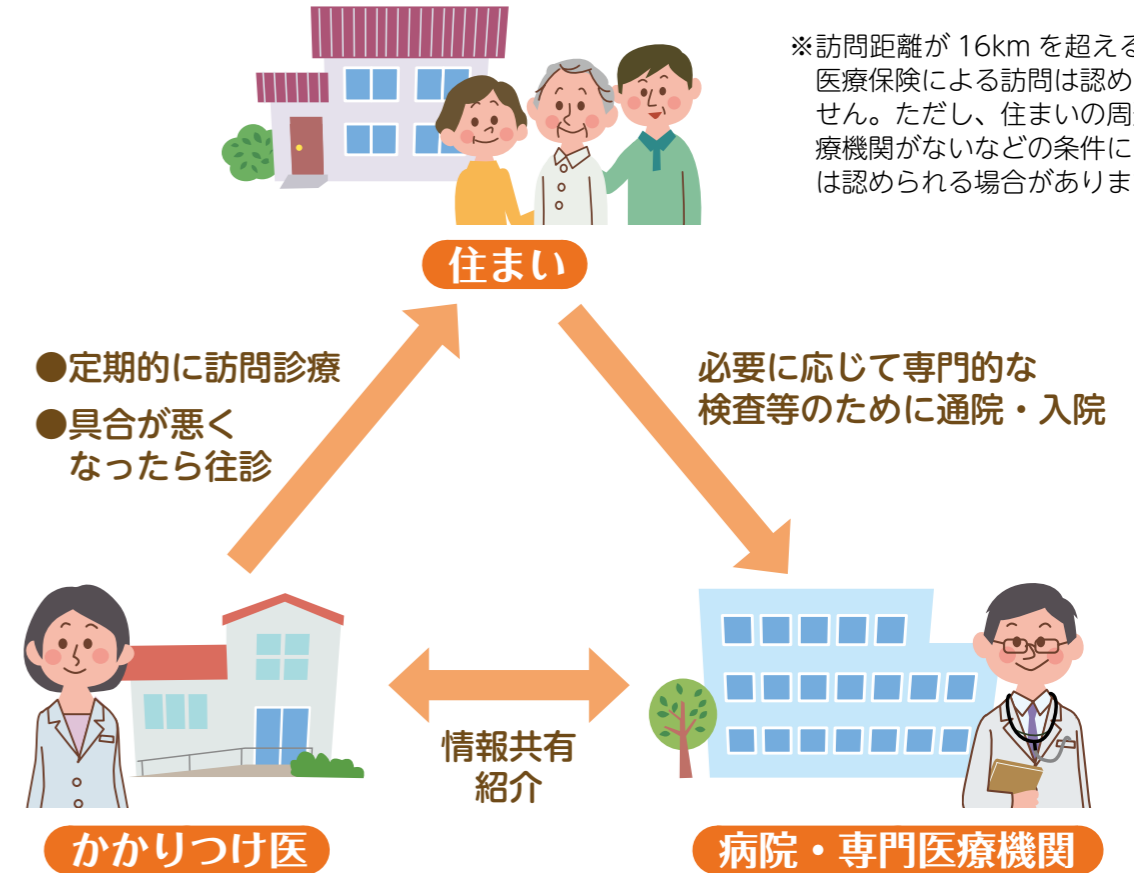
※訪問距離が 16km を超える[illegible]
医療保険による訪問は認め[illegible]
せん。ただし、住まいの周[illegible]
療機関がないなどの条件に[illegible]
は認められる場合がありま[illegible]

住まい

●定期的に訪問診療
●具合が悪く
なったら往診

必要に応じて専門的な
検査等のために通院・入院

情報共有
紹介

かかりつけ医

病院・専門医療機関